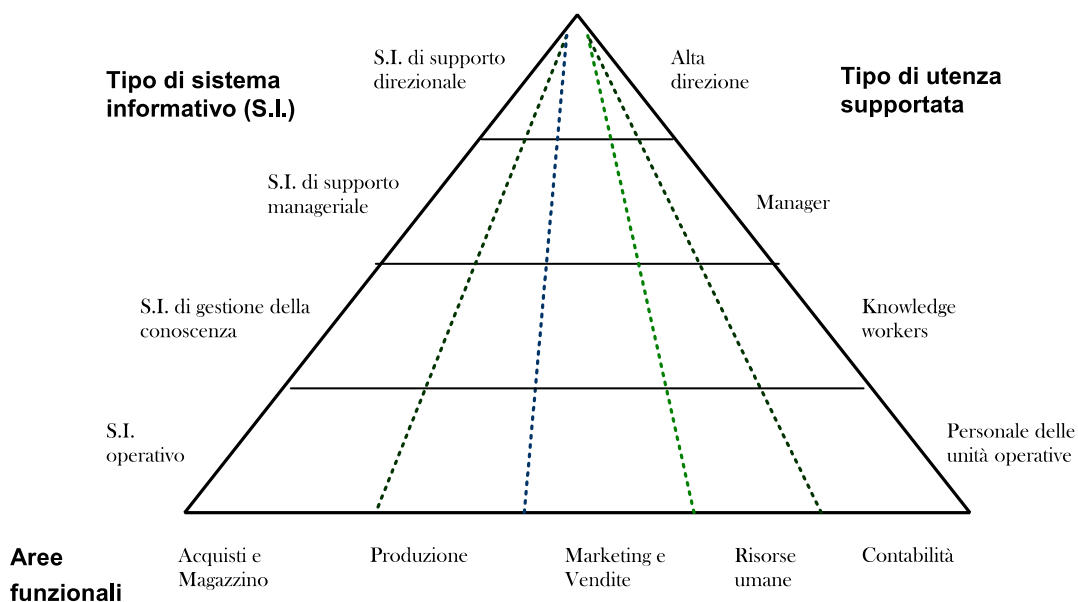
Tipo di sistema informativo (S.I.)

S.I. di supporto direzionale

Alta direzione

Tipo di utenza supportata

S.I. di supporto manageriale

Manager

S.I. di gestione della conoscenza

Knowledge workers

S.I. operativo

Personale delle unità operative

Aree funzionali

Acquisti e Magazzino

Produzione

Marketing e Vendite

Risorse umane

Contabilità